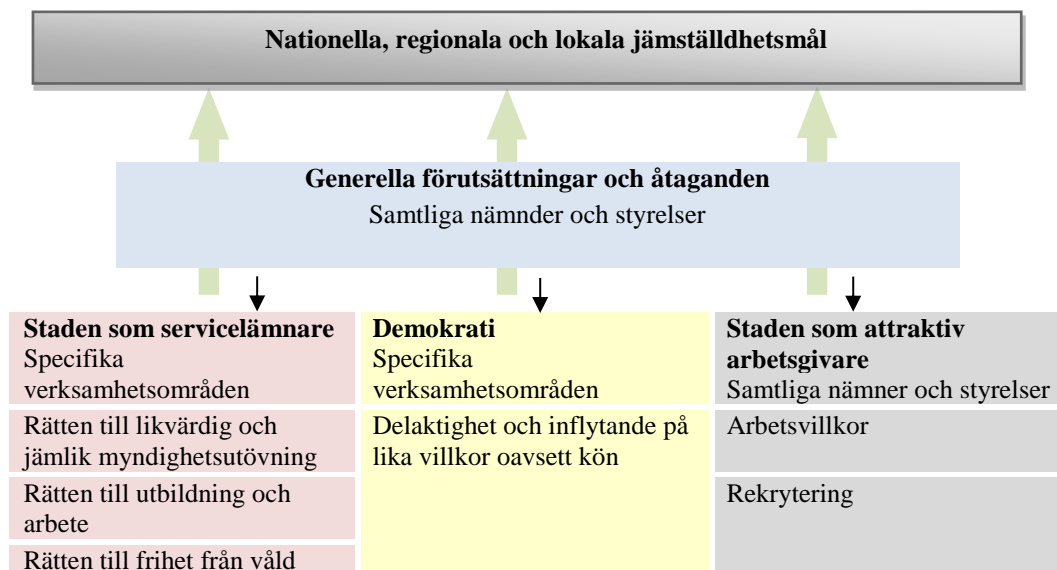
Nationella, regionala och lokala jämställdhetsmål

Generella förutsättningar och åtaganden
Samtliga nämnder och styrelser

Staden som servicelämnare
Specifika verksamhetsområden

Rätten till likvärdig och jämlik myndighetsutövning

Rätten till utbildning och arbete

Rätten till frihet från våld

Demokrati
Specifika verksamhetsområden

Delaktighet och inflytande på lika villkor oavsett kön

Staden som attraktiv arbetsgivare
Samtliga nämner och styrelser

Arbetsvillkor

Rekrytering